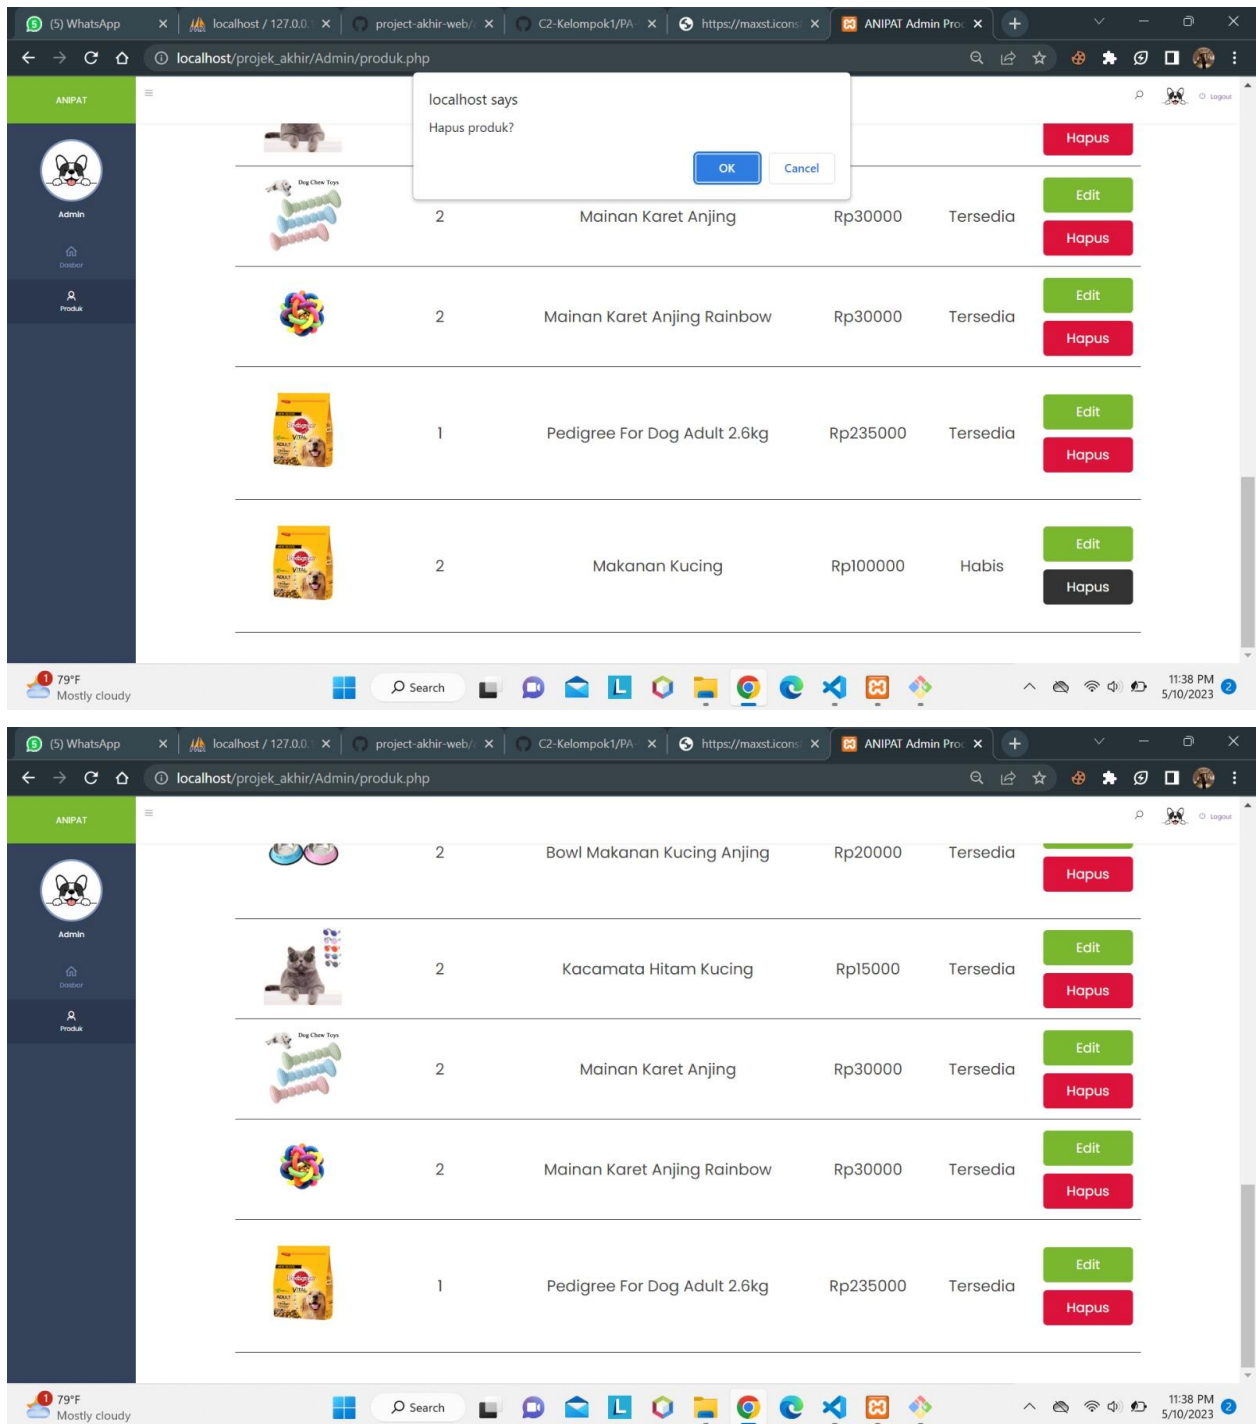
(5) WhatsApp
localhost / 127.0.0.
project-akhir-web/
C2-Kelompok1/PA
https://maxst.icons
ANIPAT Admin Pro
localhost/projek_akhir/Admin/produk.php

ANIPAT
Admin
Dasbor
Produk
Logout

localhost says
Hapus produk?
OK
Cancel

Hapus

| | | | | | |
|---|---|---|---|---|---|
| Dog Chew Toys | 2 | Mainan Karet Anjing | Rp30000 | Tersedia | Edit Hapus |
| | 2 | Mainan Karet Anjing Rainbow | Rp30000 | Tersedia | Edit Hapus |
| | 1 | Pedigree For Dog Adult 2.6kg | Rp235000 | Tersedia | Edit Hapus |
| | 2 | Makanan Kucing | Rp100000 | Habis | Edit Hapus |

79°F
Mostly cloudy
Search
11:38 PM
5/10/2023

(5) WhatsApp
localhost / 127.0.0.
project-akhir-web/
C2-Kelompok1/PA
https://maxst.icons
ANIPAT Admin Pro
localhost/projek_akhir/Admin/produk.php

ANIPAT
Admin
Dasbor
Produk
Logout

| | | | | | |
|---|---|---|---|---|---|
| | 2 | Bowl Makanan Kucing Anjing | Rp20000 | Tersedia | Hapus |
| | 2 | Kacamata Hitam Kucing | Rp15000 | Tersedia | Edit Hapus |
| Dog Chew Toys | 2 | Mainan Karet Anjing | Rp30000 | Tersedia | Edit Hapus |
| | 2 | Mainan Karet Anjing Rainbow | Rp30000 | Tersedia | Edit Hapus |
| | 1 | Pedigree For Dog Adult 2.6kg | Rp235000 | Tersedia | Edit Hapus |

79°F
Mostly cloudy
Search
11:38 PM
5/10/2023